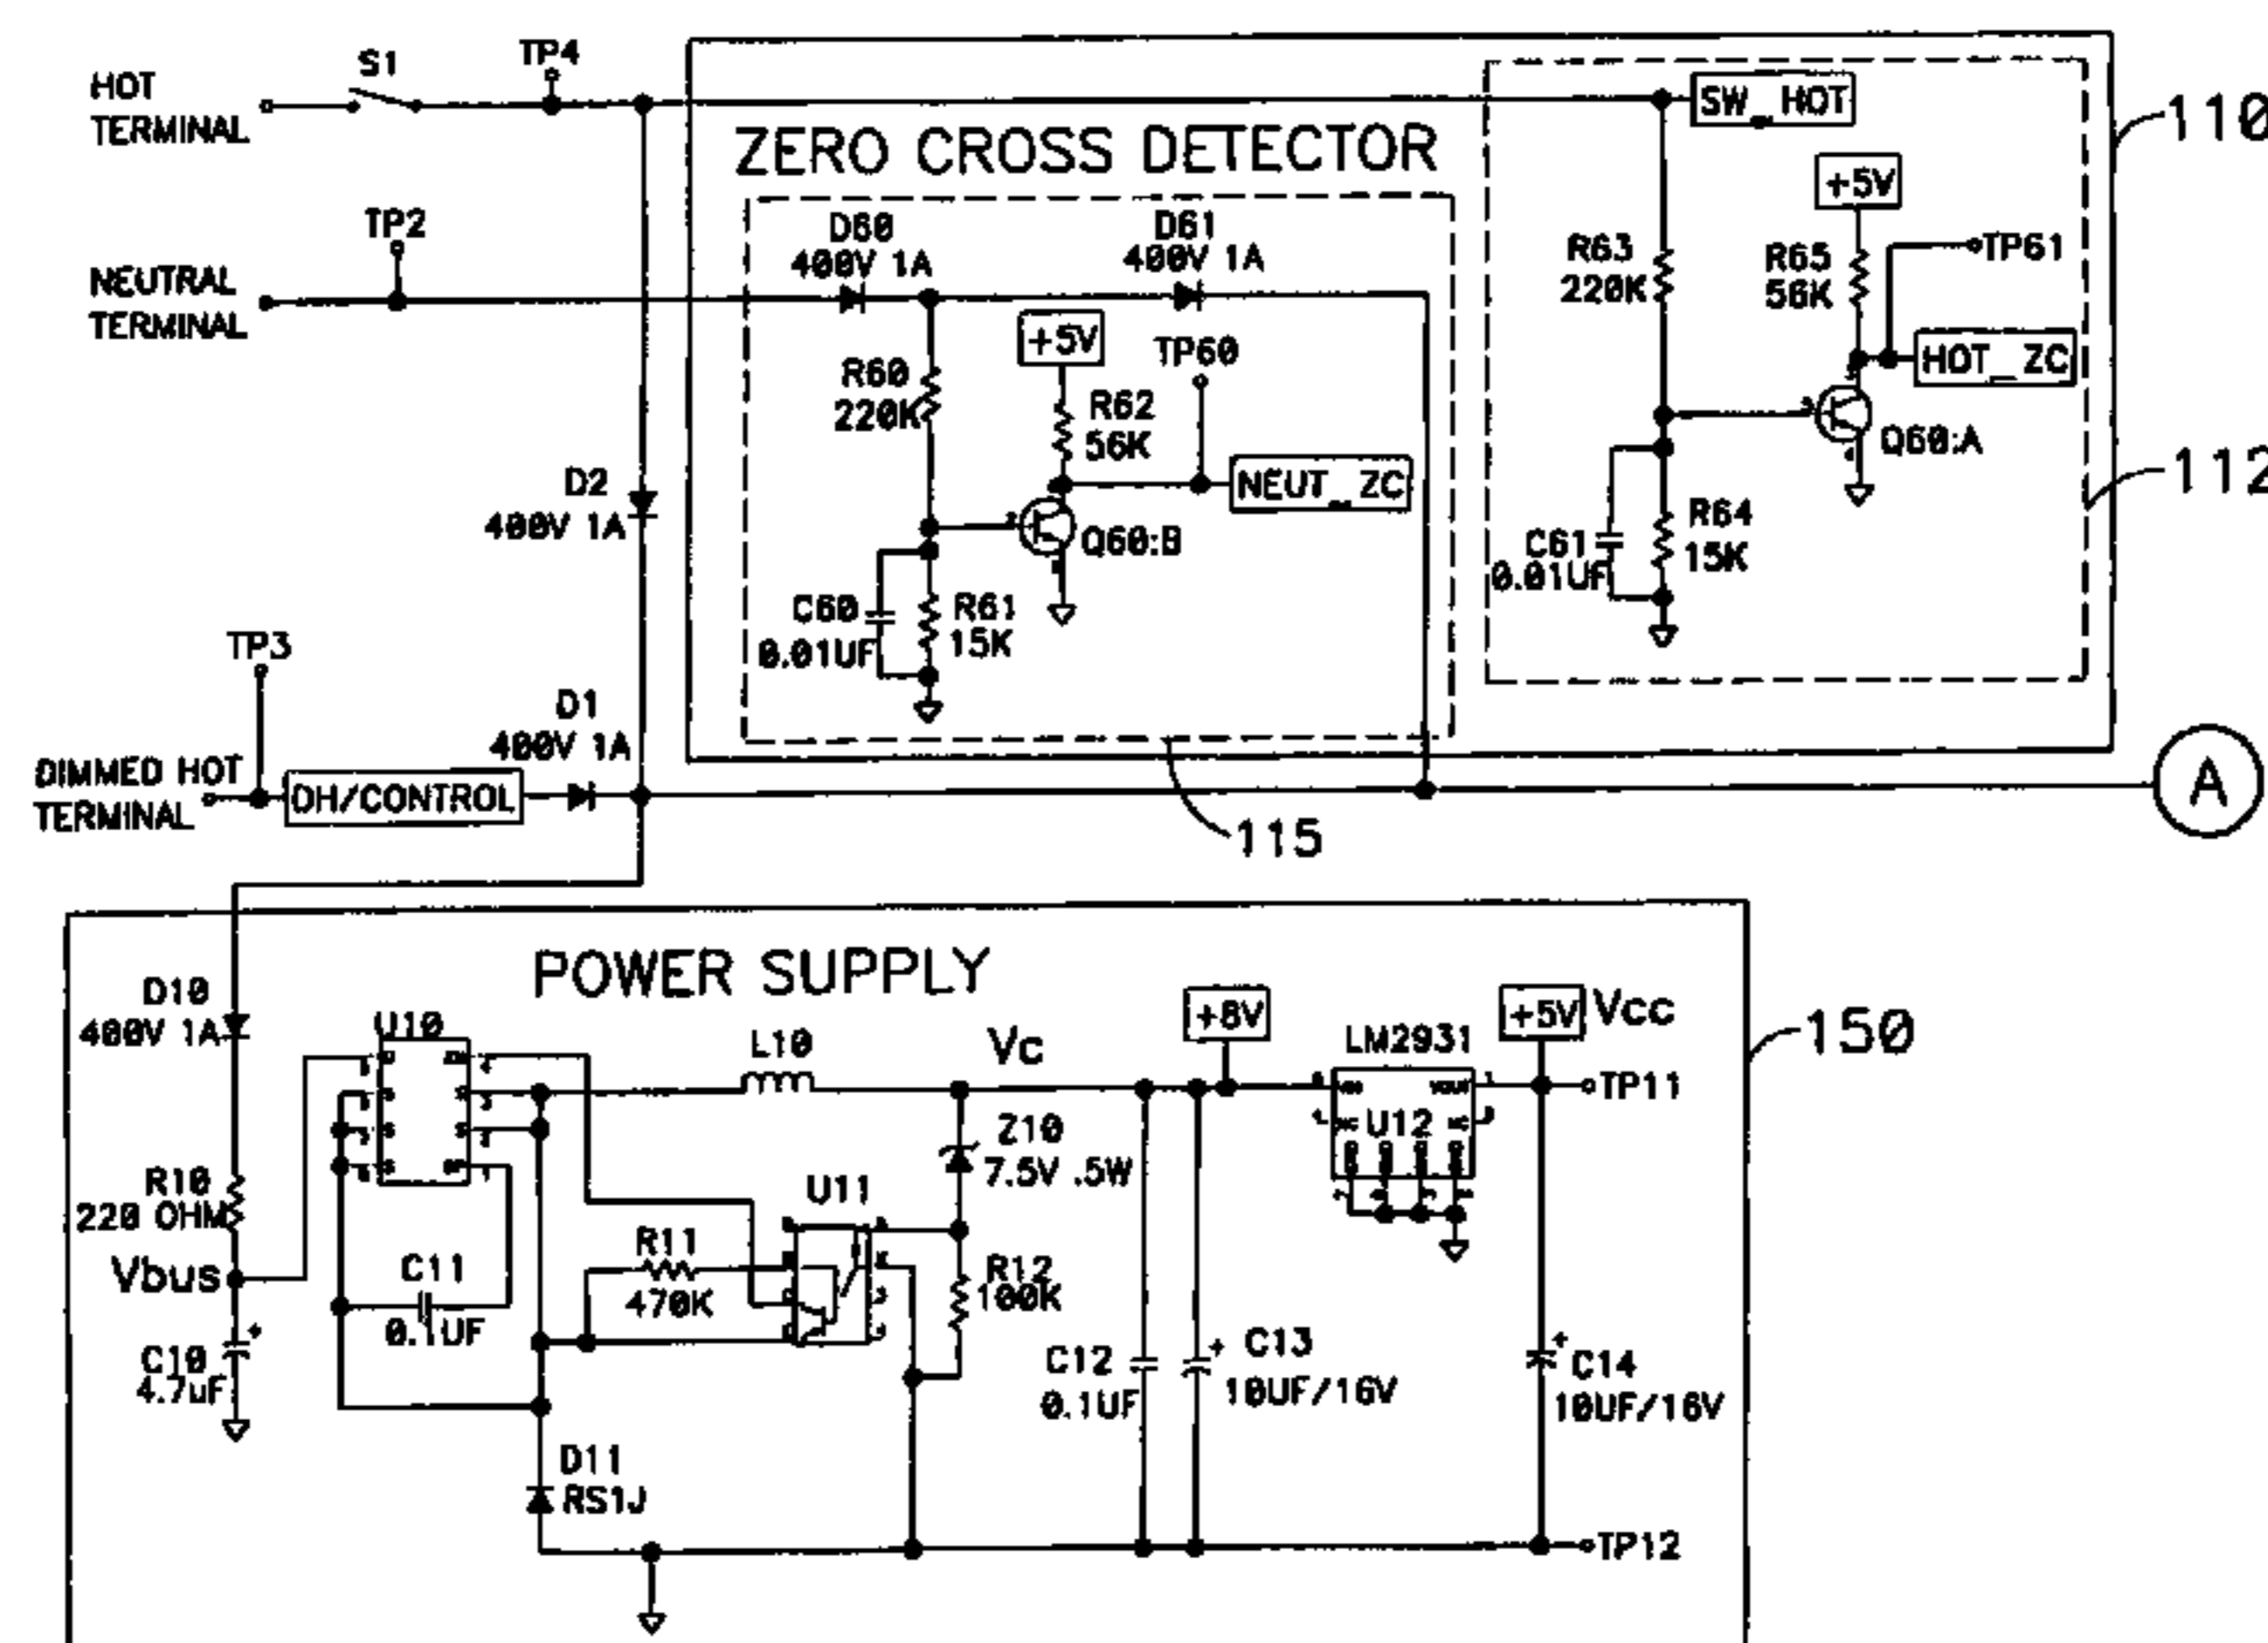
HOT TERMINAL
S1
TP4
ZERO CROSS DETECTOR
SW_HOT
110
+5V
TP2
NEUTRAL TERMINAL
D60 400V 1A
D61 400V 1A
R63 220K
R65 56K
TP61
+5V
TP60
HOT_ZC
R60 220K
R62 56K
Q60:A
NEUT_ZC
112
D2 400V 1A
Q60:B
R64 15K
C61 0.01UF
C60 0.01UF
R61 15K
TP3
D1 400V 1A
DIMMED HOT TERMINAL
DH/CONTROL
A
115
POWER SUPPLY
D10 400V 1A
U10
L10
Vc
+8V
LM2931
+5V
Vcc
150
TP11
U12
Z10 7.5V .5W
U11
R10 220 OHM
R11 470K
R12 100K
Vbus
C11 0.1UF
C12 0.1UF
C13 10UF/16V
C14 10UF/16V
C10 4.7uF
D11 RS1J
TP12